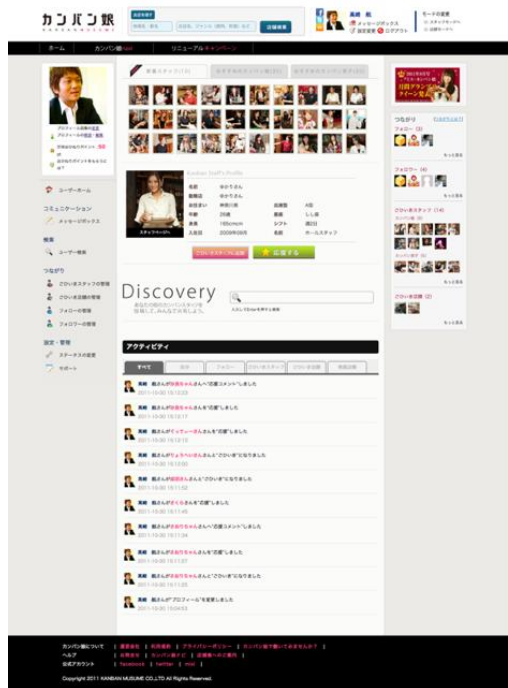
カンバン娘

店舗検索

店舗検索

高崎 航

メッセージボックス

ログアウト

ホーム

カンバン娘

リニューアルキャンペーン

ユーザーホーム

コミュニケーション

メッセージボックス

検索

ユーザー検索

つながり

設定・管理

ステータスの変更

サポート

Discovery

アクティビティ

すべて

つながり

フォロー

フォロワー

高崎 航さんが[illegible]さんへ"応援"しました

2011-10-30 15:11:50

高崎 航さんが"プロフィール"を変更しました

2011-10-30 15:04:53

カンバン娘について

ヘルプ

公式アカウント

facebook

twitter

mixi

Copyright 2011 KANBAN MUSUME CO.,LTD All Rights Reserved.